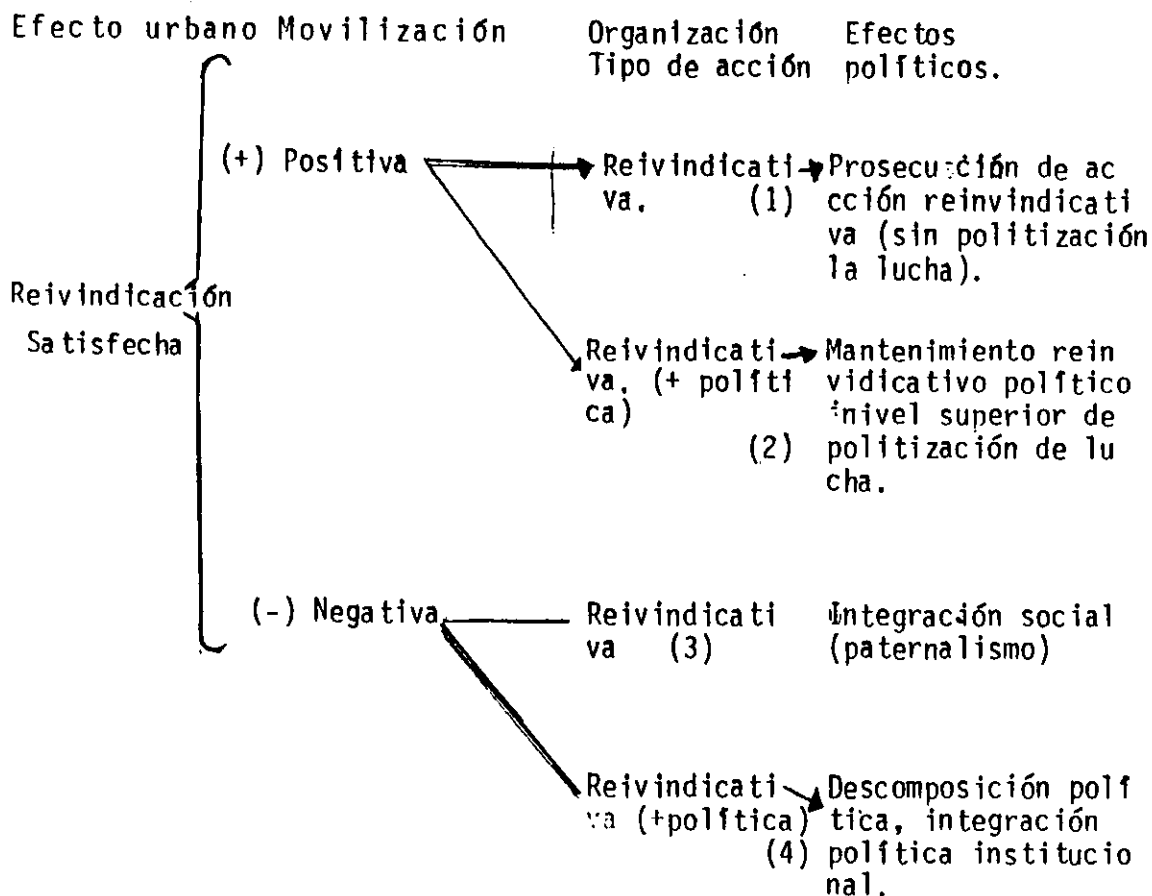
Efecto urbano Movilización Organización Tipo de acción Efectos políticos.

Reivindicación Satisfecha

(+) Positiva

Reivindicativa. (1)

Prosecución de acción reinvindicativa (sin politización la lucha).

Reivindicativa. (+ política) (2)

Mantenimiento reinvidicativo político nivel superior de politización de lucha.

(-) Negativa

Reivindicativa (3)

Integración social (paternalismo)

Reivindicativa (+política) (4)

Descomposición política, integración política institucional.